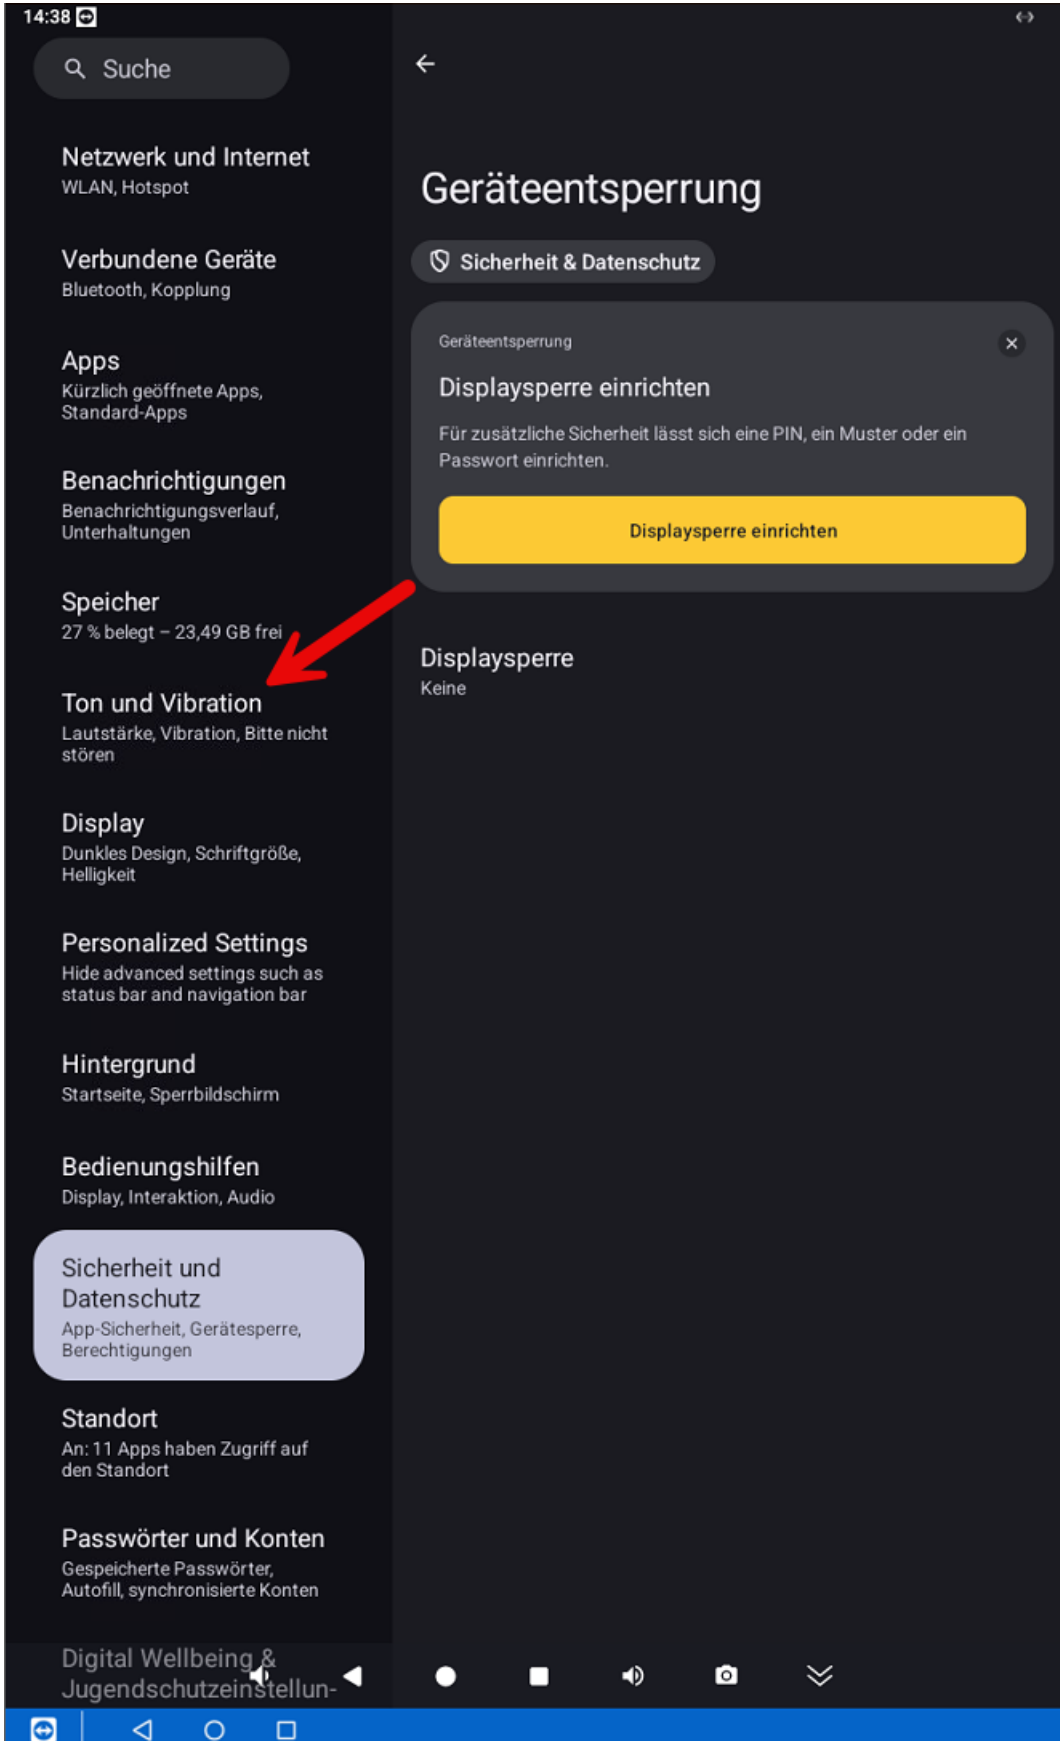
14:38

Suche

Netzwerk und Internet
WLAN, Hotspot

Verbundene Geräte
Bluetooth, Kopplung

Apps
Kürzlich geöffnete Apps, Standard-Apps

Benachrichtigungen
Benachrichtigungsverlauf, Unterhaltungen

Speicher
27 % belegt – 23,49 GB frei

Ton und Vibration
Lautstärke, Vibration, Bitte nicht stören

Display
Dunkles Design, Schriftgröße, Helligkeit

Personalized Settings
Hide advanced settings such as status bar and navigation bar

Hintergrund
Startseite, Sperrbildschirm

Bedienungshilfen
Display, Interaktion, Audio

Sicherheit und Datenschutz
App-Sicherheit, Gerätesperre, Berechtigungen

Standort
An: 11 Apps haben Zugriff auf den Standort

Passwörter und Konten
Gespeicherte Passwörter, Autofill, synchronisierte Konten

Digital Wellbeing & Jugendschutzeinstellun-

Geräteentsperrung

Sicherheit & Datenschutz

Geräteentsperrung

Displaysperre einrichten

Für zusätzliche Sicherheit lässt sich eine PIN, ein Muster oder ein Passwort einrichten.

Displaysperre einrichten

Displaysperre
Keine